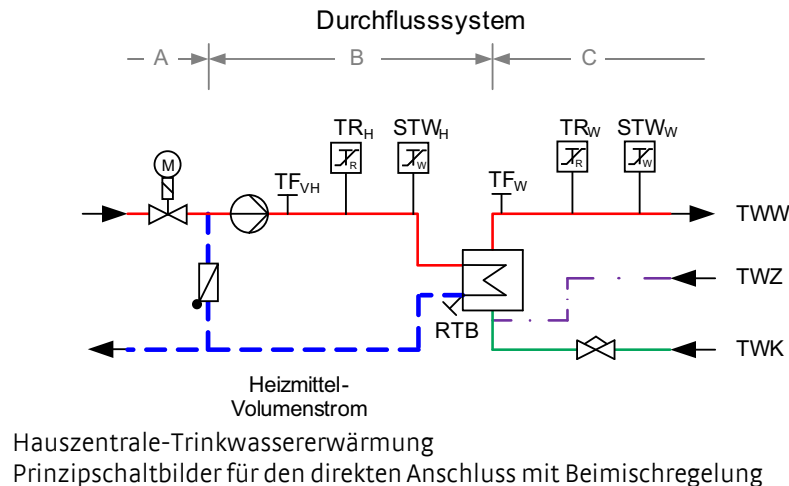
Durchflusssystem

A

B

C

M

$TR_H$

$STW_H$

$TF_{VH}$

$TR_W$

$STW_W$

$TF_W$

TWW

TWZ

RTB

TWK

Heizmittel-Volumenstrom

Hauszentrale-Trinkwassererwärmung

Prinzipschaltbilder für den direkten Anschluss mit Beimischregelung